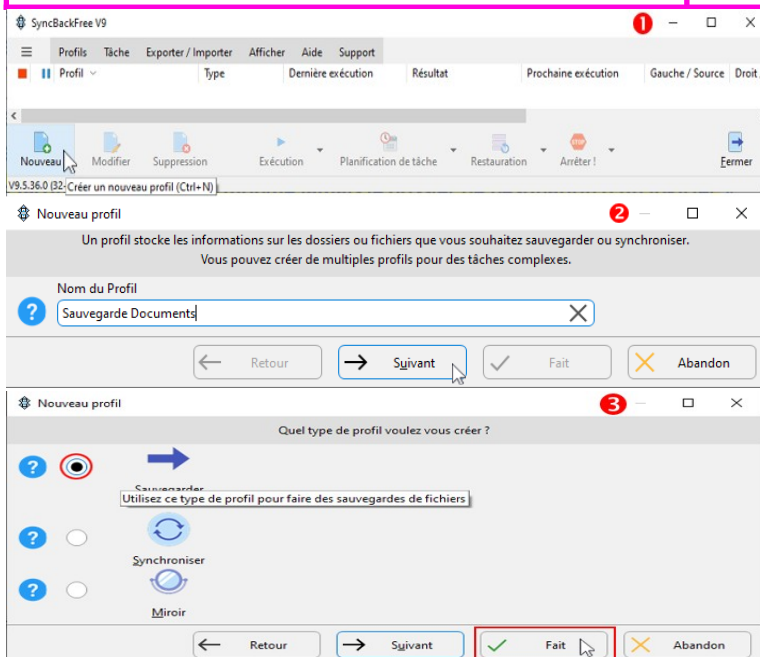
SyncBackFree V9

❶

Profils Tâche Exporter / Importer Afficher Aide Support

Profil Type Dernière exécution Résultat Prochaine exécution Gauche / Source Droit

Nouveau Modifier Suppression Exécution Planification de tâche Restauration Arrêter ! Fermer

V9.5.36.0 (32- Créer un nouveau profil (Ctrl+N)

Nouveau profil

❷

Un profil stocke les informations sur les dossiers ou fichiers que vous souhaitez sauvegarder ou synchroniser.
Vous pouvez créer de multiples profils pour des tâches complexes.

Nom du Profil

Sauvegarde Documents

Retour Suivant Fait Abandon

Nouveau profil

❸

Quel type de profil voulez vous créer ?

Sauvegarder

Utilisez ce type de profil pour faire des sauvegardes de fichiers

Synchroniser

Miroir

Retour Suivant Fait Abandon